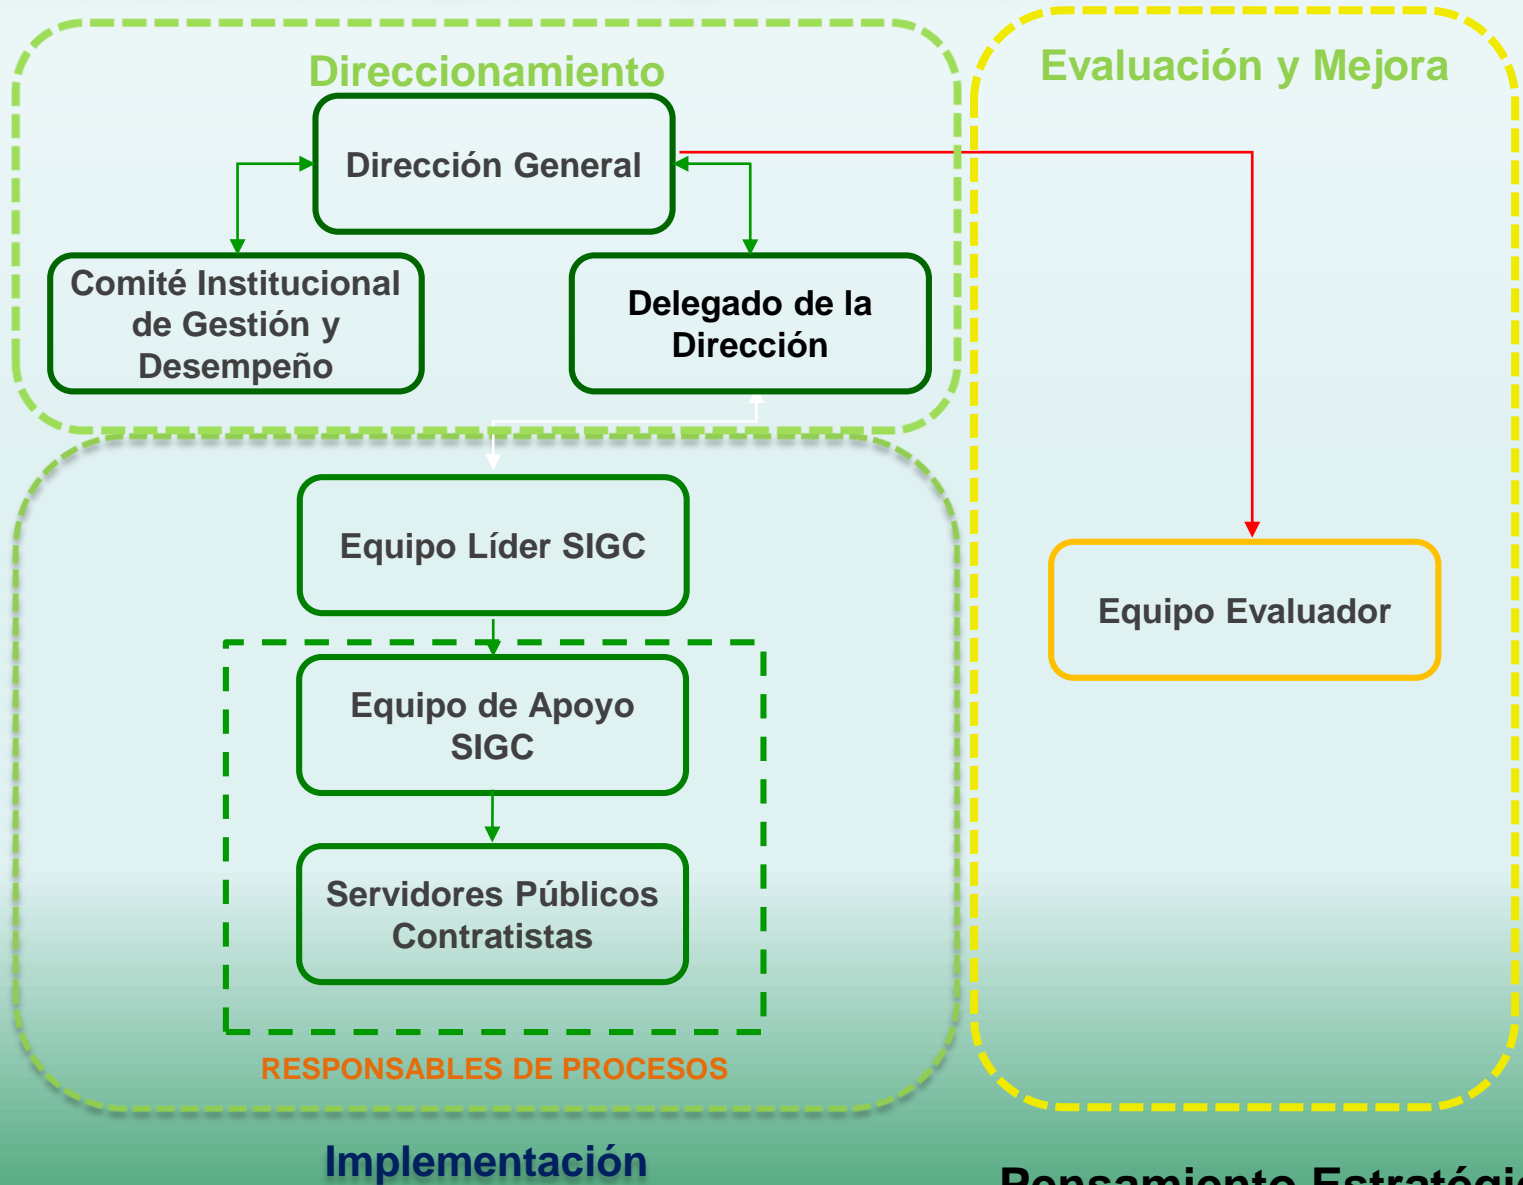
Direccionamiento

Evaluación y Mejora

Dirección General

Comité Institucional de Gestión y Desempeño

Delegado de la Dirección

Equipo Líder SIGC

Equipo Evaluador

Equipo de Apoyo SIGC

Servidores Públicos Contratistas

RESPONSABLES DE PROCESOS

Implementación

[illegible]